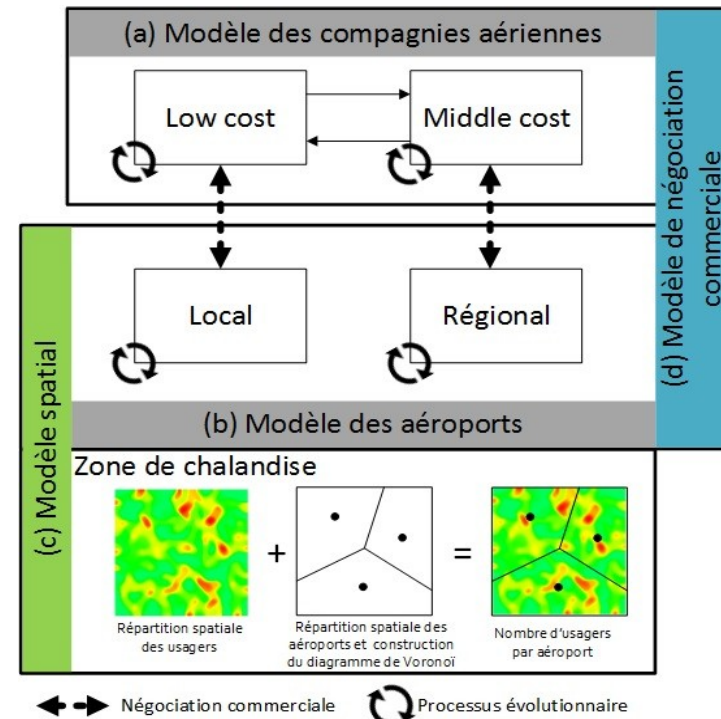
(a) Modèle des compagnies aériennes

Low cost

Middle cost

(d) Modèle de négociation commerciale

(c) Modèle spatial

Local

Régional

(b) Modèle des aéroports

Zone de chalandise

+

=

Répartition spatiale des usagers

Répartition spatiale des aéroports et construction du diagramme de Voronoï

Nombre d'usagers par aéroport

Négociation commerciale

Processus évolutionnaire